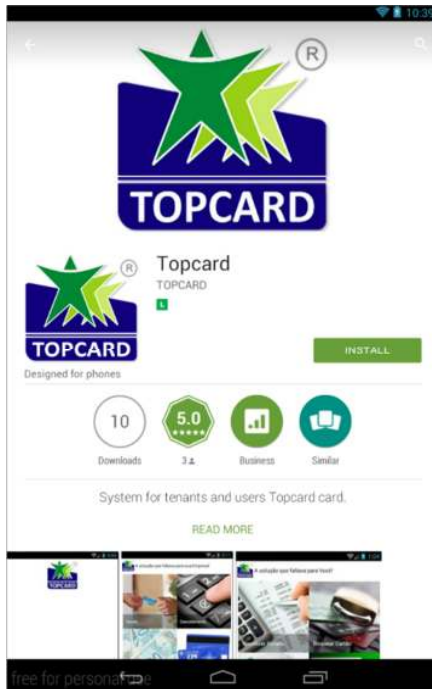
10:39

TOPCARD

Topcard
TOPCARD
L

TOPCARD
Designed for phones

INSTALL

10
Downloads

5.0
3

Business

Similar

System for tenants and users Topcard card.

READ MORE

TOPCARD

A solução que faltava para você!

A solução que faltava para você!

free for personal use